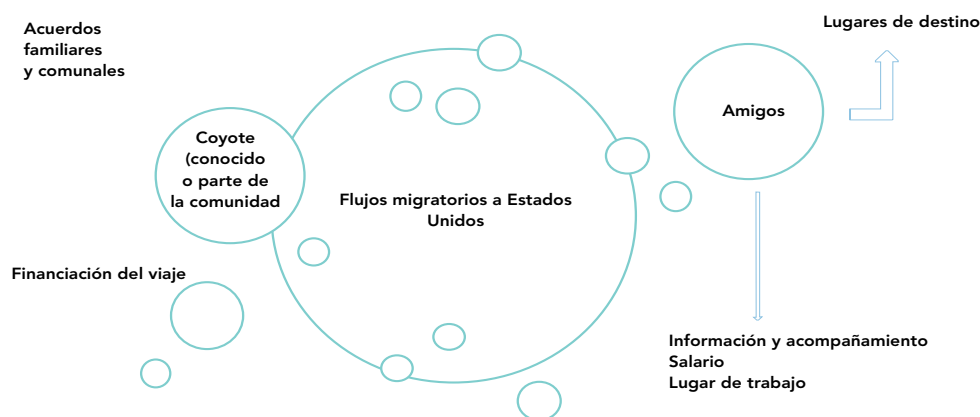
Acuerdos familiares y comunales

Lugares de destino

Amigos

Coyote (conocido o parte de la comunidad

Flujos migratorios a Estados Unidos

Financiación del viaje

Información y acompañamiento
Salario
Lugar de trabajo